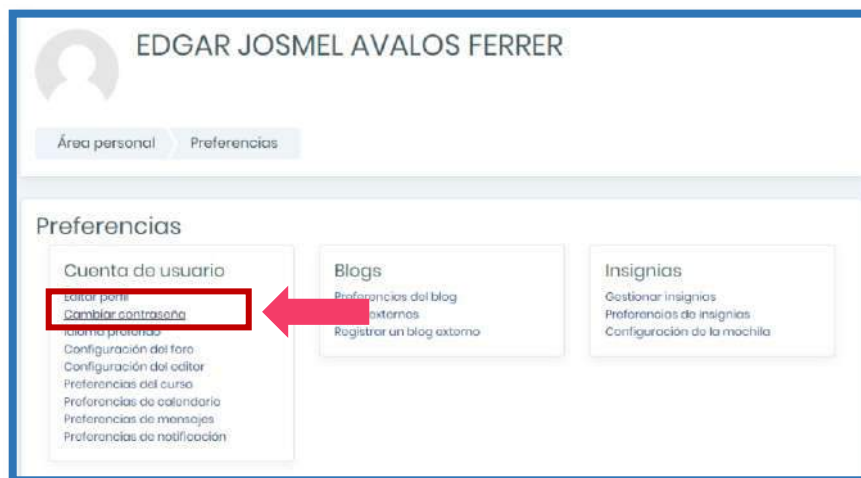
EDGAR JOSMEL AVALOS FERRER

Área personal
Preferencias

Preferencias

Cuenta de usuario
Editar perfil
Cambiar contraseña
Idioma preferido
Configuración del foro
Configuración del editor
Preferencias del curso
Preferencias de calendario
Preferencias de mensajes
Preferencias de notificación

Blogs
Preferencias del blog
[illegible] externos
Registrar un blog externo

Insignias
Gestionar insignias
Preferencias de insignias
Configuración de la mochila